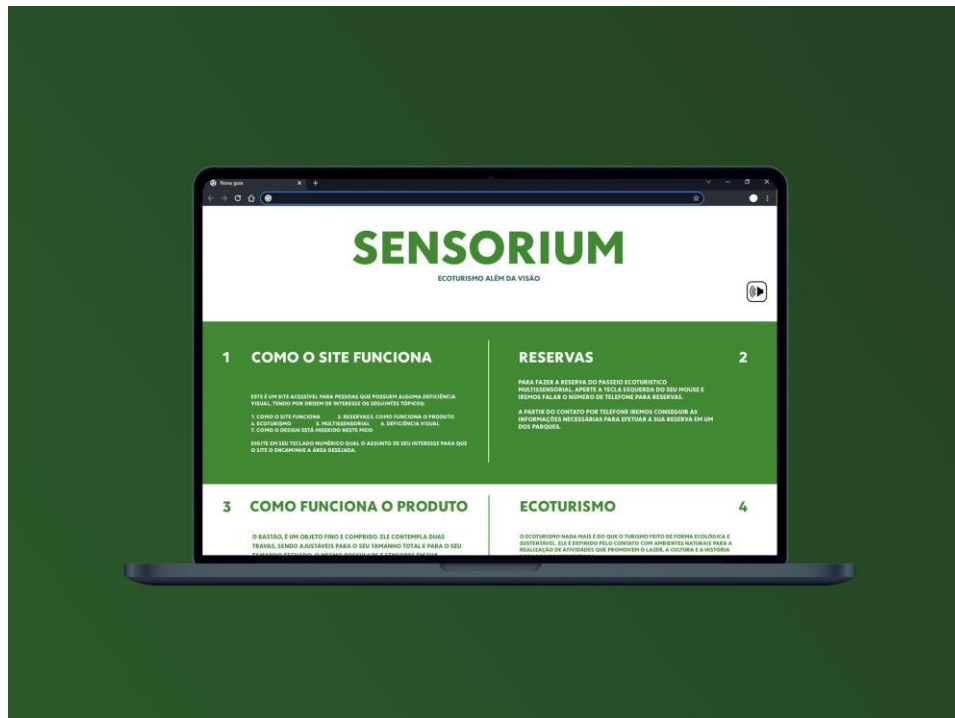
Nova guia

SENSORIUM

ECOTURISMO ALÉM DA VISÃO

1 COMO O SITE FUNCIONA

ESTE É UM SITE ACESSÍVEL PARA PESSOAS QUE POSSUEM ALGUMA DEFICIÊNCIA VISUAL, TENDO POR ORDEM DE INTERESSE OS SEGUINTES TÓPICOS:

1. COMO O SITE FUNCIONA 2. RESERVAS 3. COMO FUNCIONA O PRODUTO 4. ECOTURISMO 5. MULTISSENSORIAL 6. DEFICIÊNCIA VISUAL 7. COMO O DESIGN ESTÁ INSERIDO NESTE MEIO

DIGITE EM SEU TECLADO NUMÉRICO QUAL O ASSUNTO DE SEU INTERESSE PARA QUE O SITE O ENCAMINHE A ÁREA DESEJADA.

RESERVAS 2

PARA FAZER A RESERVA DO PASSEIO ECOTURÍSTICO MULTISSENSORIAL, APERTE A TECLA ESQUERDA DO SEU MOUSE E IREMOS FALAR O NÚMERO DE TELEFONE PARA RESERVAS.

A PARTIR DO CONTATO POR TELEFONE IREMOS CONSEGUIR AS INFORMAÇÕES NECESSÁRIAS PARA EFETUAR A SUA RESERVA EM UM DOS PARQUES.

3 COMO FUNCIONA O PRODUTO

O BASTÃO, É UM OBJETO FINO E COMPRIDO, ELE CONTEMPLA DUAS TRAVAS, SENDO AJUSTÁVEIS PARA O SEU TAMANHO TOTAL E PARA O SEU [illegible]

ECOTURISMO 4

O ECOTURISMO NADA MAIS É DO QUE O TURISMO FEITO DE FORMA ECOLÓGICA E SUSTENTÁVEL. ELE É DEFINIDO PELO CONTATO COM AMBIENTES NATURAIS PARA A REALIZAÇÃO DE ATIVIDADES QUE PROMOVEM O LAZER, A CULTURA E A HISTÓRIA